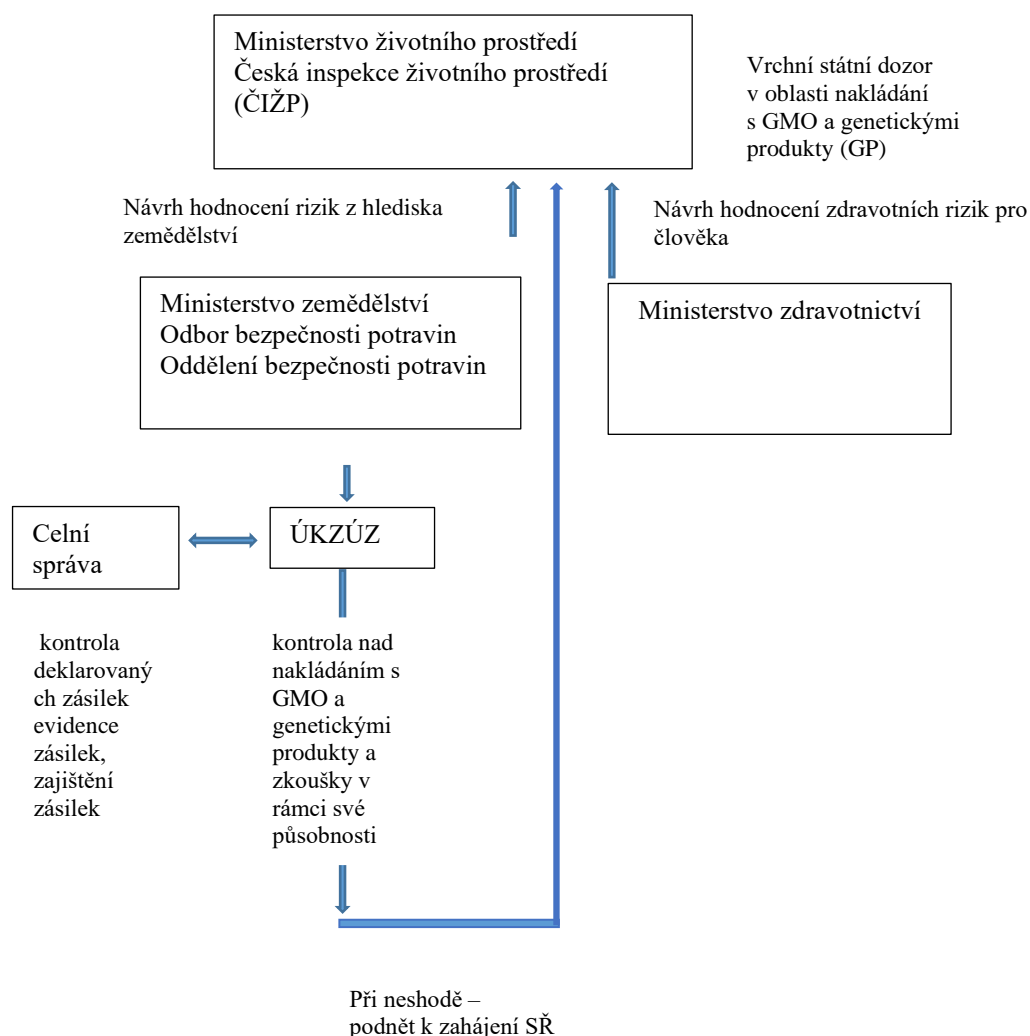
Ministerstvo životního prostředí
Česká inspekce životního prostředí (ČIŽP)

Vrchní státní dozor v oblasti nakládání s GMO a genetickými produkty (GP)

Návrh hodnocení rizik z hlediska zemědělství

Návrh hodnocení zdravotních rizik pro člověka

Ministerstvo zemědělství
Odbor bezpečnosti potravin
Oddělení bezpečnosti potravin

Ministerstvo zdravotnictví

Celní správa

ÚKZÚZ

kontrola deklarovaných zásilek evidence zásilek, zajištění zásilek

kontrola nad nakládáním s GMO a genetickými produkty a zkoušky v rámci své působnosti

Při neshodě – podnět k zahájení SŘ